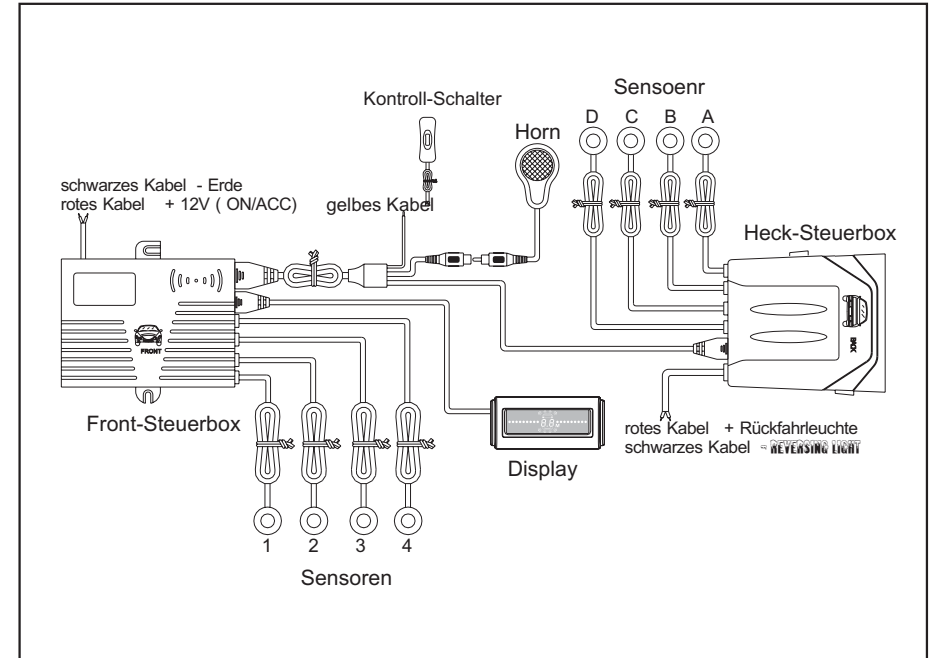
Sensoenr

Kontroll-Schalter

Horn

D C B A

schwarzes Kabel - Erde
rotes Kabel + 12V ( ON/ACC)

gelbes Kabel

Heck-Steuerbox

FRONT

BOX

Front-Steuerbox

rotes Kabel + Rückfahrleuchte
schwarzes Kabel - REVERSING LIGHT

Display

1 2 3 4

Sensoren